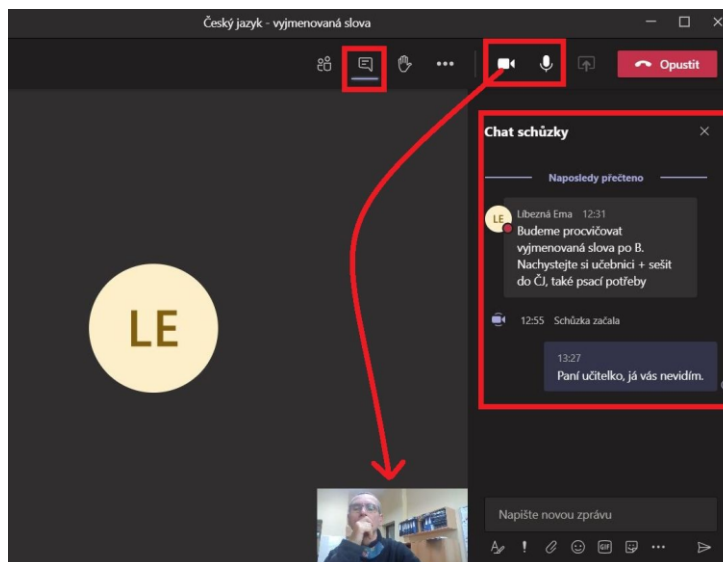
Český jazyk - vyjmenovaná slova

Opustit

Chat schůzky

Naposledy přečteno

LE Líbezná Ema 12:31
Budeme procvičovat vyjmenovaná slova po B. Nachystejte si učebnici + sešit do ČJ, také psací potřeby

12:55 Schůzka začala

13:27
Paní učitelko, já vás nevidím.

LE

Napište novou zprávu

GIF